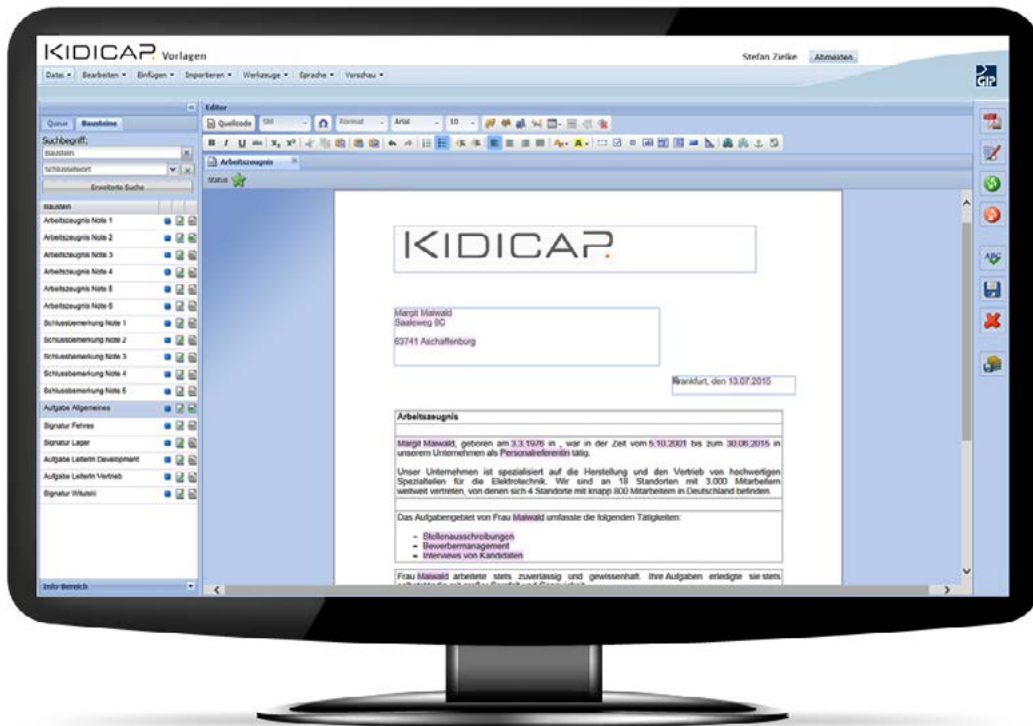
KIDICAP Vorlagen

Stefan Zielke Abmelden

Datei • Bearbeiten • Einfügen • Importieren • Werkzeuge • Sprache • Vorschau •

GIP

Queue Bausteine

Suchbegriff:
Bausteinen
Schlüsselwort
Erweiterte Suche

Bausteine
Arbeitszeugnis Note 1
Arbeitszeugnis Note 2
Arbeitszeugnis Note 3
Arbeitszeugnis Note 4
Arbeitszeugnis Note 5
Arbeitszeugnis Note 6
Schlussbemerkung Note 1
Schlussbemerkung Note 2
Schlussbemerkung Note 3
Schlussbemerkung Note 4
Schlussbemerkung Note 5
Aufgabe Allgemeines
Signatur Fehres
Signatur Laper
Aufgabe Leiterin Development
Aufgabe Leiterin Vertrieb
Signatur Wikulski

Info-Bereich

Editor
Quellcode Stil Format Arial 10
Arbeitszeugnis
Status

KIDICAP

Margit Malwald
Saaleweg 8C

63741 Aschaffenburg

Frankfurt, den 13.07.2015

Arbeitszeugnis

Margit Malwald, geboren am 3.3.1976 in , war in der Zeit vom 5.10.2001 bis zum 30.06.2015 in unserem Unternehmen als Personalreferentin tätig.

Unser Unternehmen ist spezialisiert auf die Herstellung und den Vertrieb von hochwertigen Spezialteilen für die Elektrotechnik. Wir sind an 18 Standorten mit 3.000 Mitarbeitern weltweit vertreten, von denen sich 4 Standorte mit knapp 800 Mitarbeitern in Deutschland befinden.

Das Aufgabengebiet von Frau Malwald umfasste die folgenden Tätigkeiten:

- Stellenausschreibungen
- Bewerbermanagement
- Interviews von Kandidaten

Frau Malwald arbeitete stets zuverlässig und gewissenhaft. Ihre Aufgaben erledigte sie stets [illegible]